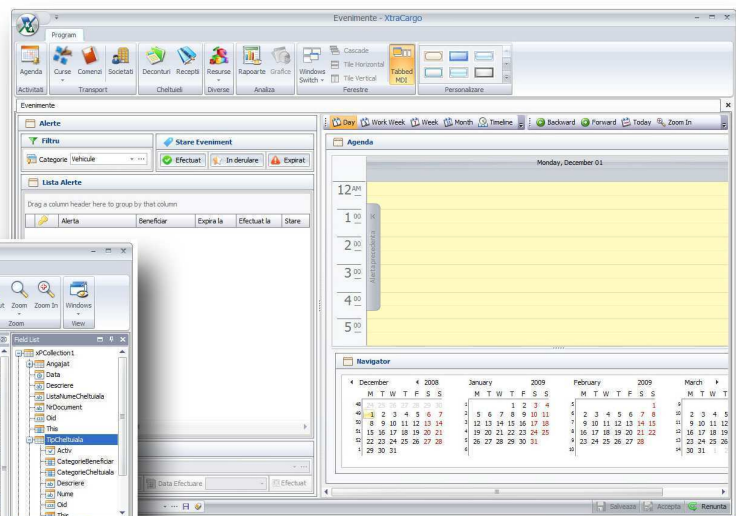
Evenimente - XtraCargo

Program

Agenda
Activitati
Curse Comenzi Societati
Transport
Deconturi Receptii
Cheltuieli
Resurse
Diverse
Rapoarte Grafice
Analiza
Windows Switch
Cascade
Tile Horizontal
Tile Vertical
Tabbed MDI
Ferestre
Personalizare

Evenimente

Alerte
Filtru
Categorie Vehicule
Stare Eveniment
Efectuat
In derulare
Expirat
Lista Alerte
Drag a column header here to group by that column

| Alerta | Beneficiar | Expira la | Efectuat la | Stare |
|---|---|---|---|---|

Day Work Week Week Month Timeline Backward Forward Today Zoom In

Agenda
Monday, December 01
12 AM
1 00
2 00
3 00
4 00
5 00
Alerte/evenimente

Navigator
December 2008
M T W T F S S
48 24 25 26 27 28 29 30
49 1 2 3 4 5 6 7
50 8 9 10 11 12 13 14
51 15 16 17 18 19 20 21
52 22 23 24 25 26 27 28
1 29 30 31

January 2009
M T W T F S S
1 1 2 3 4
2 5 6 7 8 9 10 11
3 12 13 14 15 16 17 18
4 19 20 21 22 23 24 25
5 26 27 28 29 30 31

February 2009
M T W T F S S
5 1
6 2 3 4 5 6 7 8
7 9 10 11 12 13 14 15
8 16 17 18 19 20 21 22
9 23 24 25 26 27 28

March
M T W T
9
10 2 3 4 5
11 9 10 11 12
12 16 17 18 19
13 23 24 25 26
14 30 31

Zoom Zoom In Windows
Zoom View
Field List
xPCollection1
Angajat
Data
Descriere
ListaNumeCheltuiala
NrDocument
Oid
This
TipCheltuiala
Activ
CategorieBeneficiar
CategorieCheltuiala
Descriere
Nume
Oid
This

Data Efectuare
Efectuat

Salveaza Accepta Renunta